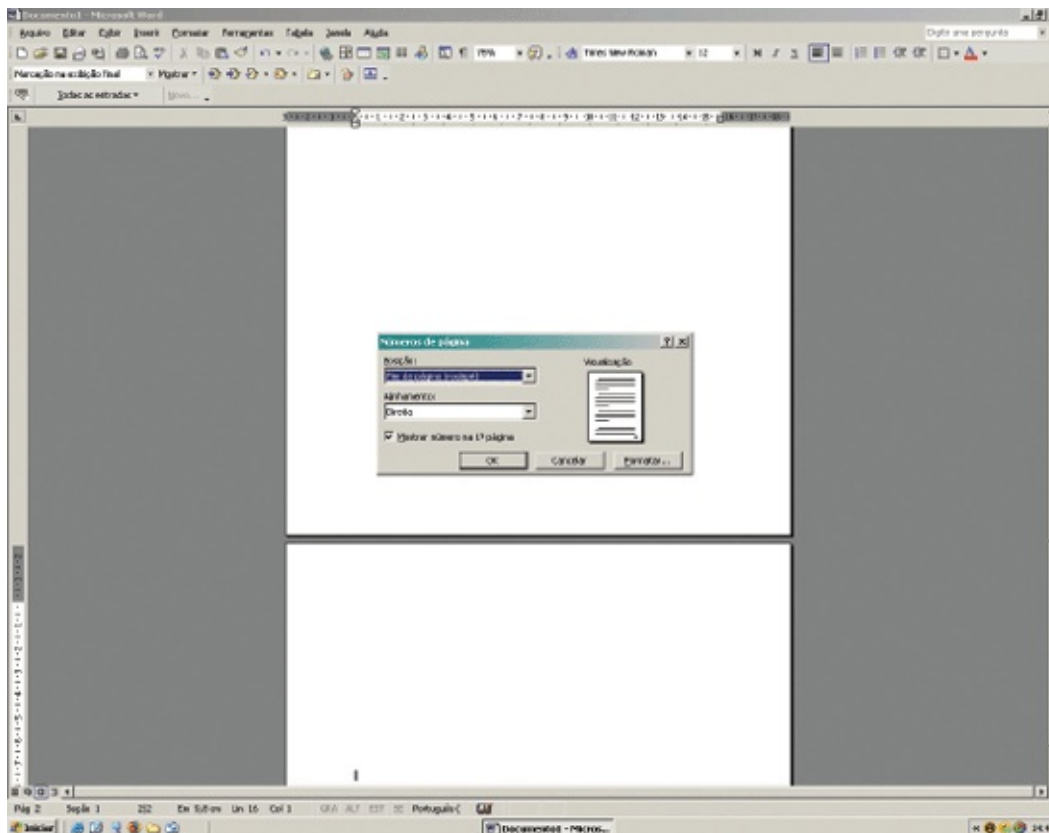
Documento1 - Microsoft Word

Arquivo Editar Exibir Inserir Formatar Ferramentas Tabela Janela Ajuda

Digite uma pergunta

75% Times New Roman 12

Marcação na exibição final Mostrar

Todas as entradas Novo...

Números de página

Posição:

Fim da página (rodapé)

Alinhamento:

Direita

Mostrar número na 1ª página

Visualização

OK Cancelar Formatar...

Pág 2 Seção 1 2/2 Em 9,8 cm Lin 16 Col 1 GRA ALT EST SE Português (

Iniciar Documento1 - Micros...

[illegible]